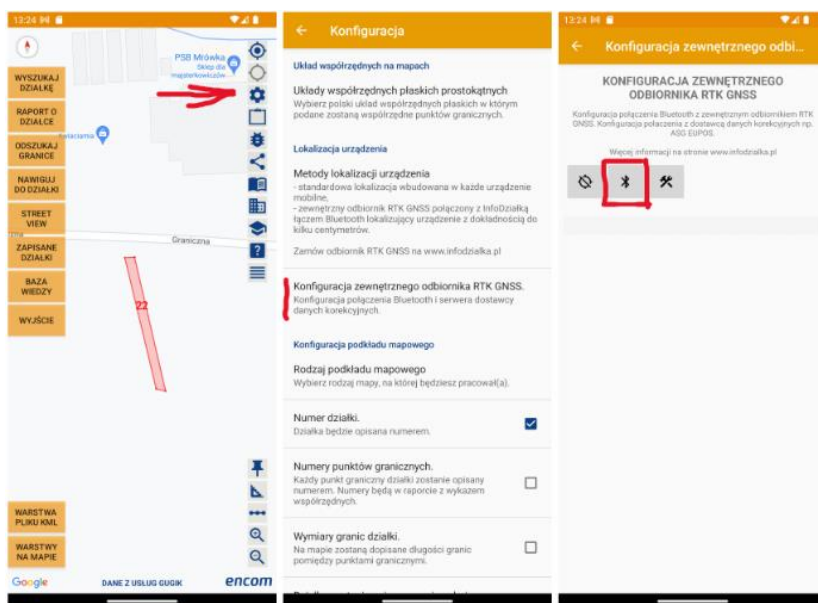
13:24

WYSZUKAJ DZIAŁKĘ

RAPORT O DZIAŁCE

ODSZUKAJ GRANICE

NAWIGUJ DO DZIAŁKI

STREET VIEW

ZAPISANE DZIAŁKI

BAZA WIEDZY

WYJŚCIE

PSB Mrówka
Sklep dla majsterkowiczów

Kolacjarnia

Graniczna

22

WARSTWA PLIKU KML

WARSTWY NA MAPIE

Google

DANE Z USŁUG GUGIK

encom

← Konfiguracja

Układ współrzędnych na mapach

Układy współrzędnych płaskich prostokątnych
Wybierz polski układ współrzędnych płaskich w którym podane zostaną współrzędne punktów granicznych.

Lokalizacja urządzenia

Metody lokalizacji urządzenia
- standardowa lokalizacja wbudowana w każde urządzenie mobilne,
- zewnętrzny odbiornik RTK GNSS połączony z InfoDziałką łączem Bluetooth lokalizujący urządzenie z dokładnością do kilku centymetrów.

Zamów odbiornik RTK GNSS na www.infodzialka.pl

Konfiguracja zewnętrznego odbiornika RTK GNSS.
Konfiguracja połączenia Bluetooth i serwera dostawcy danych korekcyjnych.

Konfiguracja podkładu mapowego

Rodzaj podkładu mapowego
Wybierz rodzaj mapy, na której będziesz pracował(a).

Numer działki.
Działka będzie opisana numerem.

Numery punktów granicznych.
Każdy punkt graniczny działki zostanie opisany numerem. Numery będą w raporcie z wykazem współrzędnych.

Wymiary granic działki.
Na mapie zostaną dopisane długości granic pomiędzy punktami granicznymi.

13:24

← Konfiguracja zewnętrznego odbi...

KONFIGURACJA ZEWNĘTRZNEGO ODBIORNIKA RTK GNSS

Konfiguracja połączenia Bluetooth z zewnętrznym odbiornikiem RTK GNSS. Konfiguracja połączenia z dostawcą danych korekcyjnych np. ASG EUPOS.

Więcej informacji na stronie www.infodzialka.pl